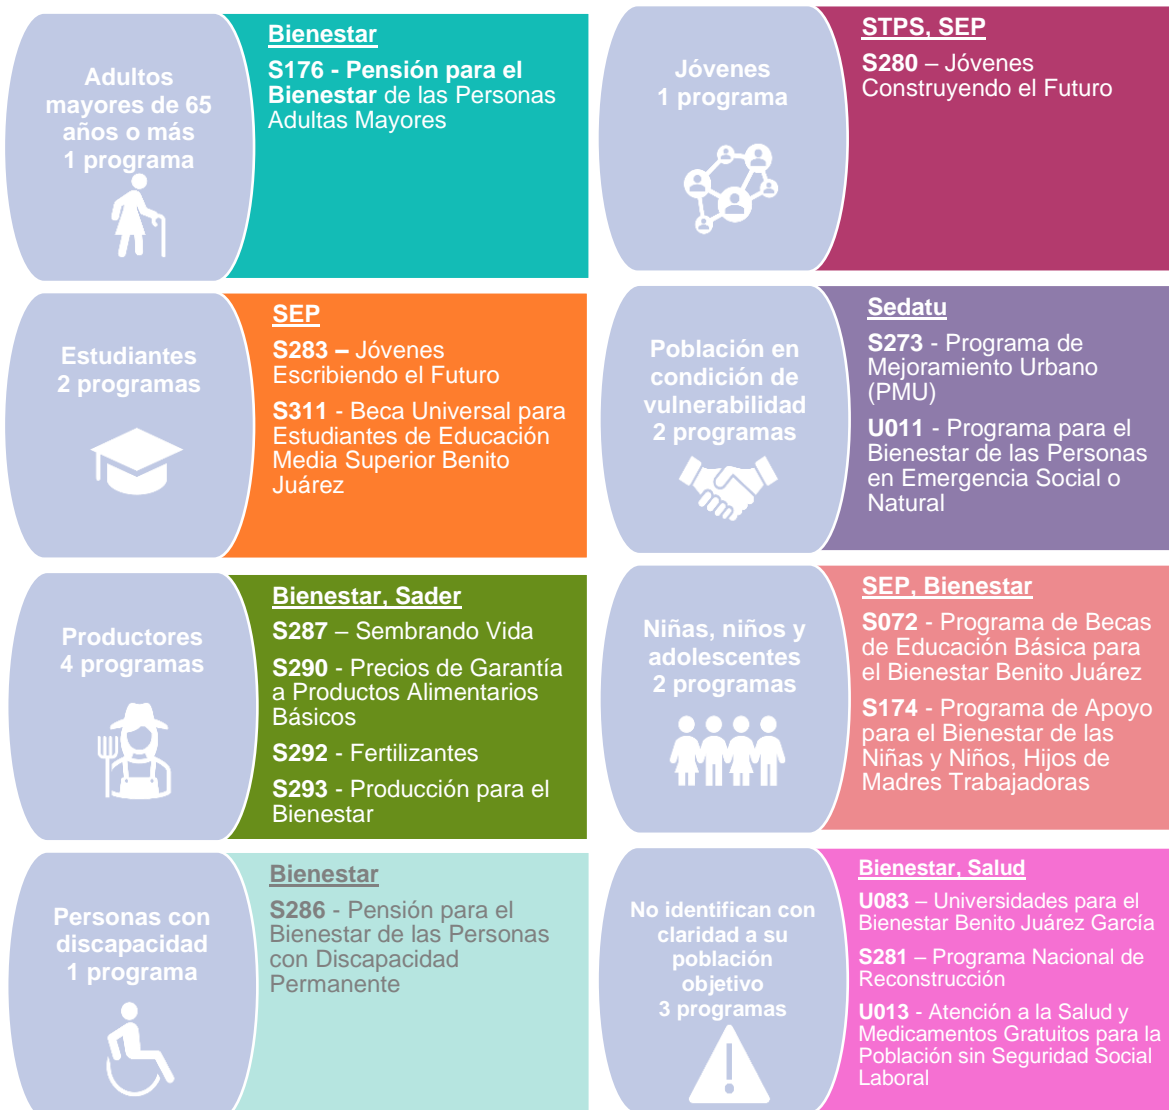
Adultos mayores de 65 años o más
1 programa

Bienestar

S176 - Pensión para el Bienestar de las Personas Adultas Mayores

Jóvenes
1 programa

STPS, SEP

S280 – Jóvenes Construyendo el Futuro

Estudiantes
2 programas

SEP

S283 – Jóvenes Escribiendo el Futuro

S311 - Beca Universal para Estudiantes de Educación Media Superior Benito Juárez

Población en condición de vulnerabilidad
2 programas

Sedatu

S273 - Programa de Mejoramiento Urbano (PMU)

U011 - Programa para el Bienestar de las Personas en Emergencia Social o Natural

Productores
4 programas

Bienestar, Sader

S287 – Sembrando Vida

S290 - Precios de Garantía a Productos Alimentarios Básicos

S292 - Fertilizantes

S293 - Producción para el Bienestar

Niñas, niños y adolescentes
2 programas

SEP, Bienestar

S072 - Programa de Becas de Educación Básica para el Bienestar Benito Juárez

S174 - Programa de Apoyo para el Bienestar de las Niñas y Niños, Hijos de Madres Trabajadoras

Personas con discapacidad
1 programa

Bienestar

S286 - Pensión para el Bienestar de las Personas con Discapacidad Permanente

No identifican con claridad a su población objetivo
3 programas

Bienestar, Salud

U083 – Universidades para el Bienestar Benito Juárez García

S281 – Programa Nacional de Reconstrucción

U013 - Atención a la Salud y Medicamentos Gratuitos para la Población sin Seguridad Social Laboral